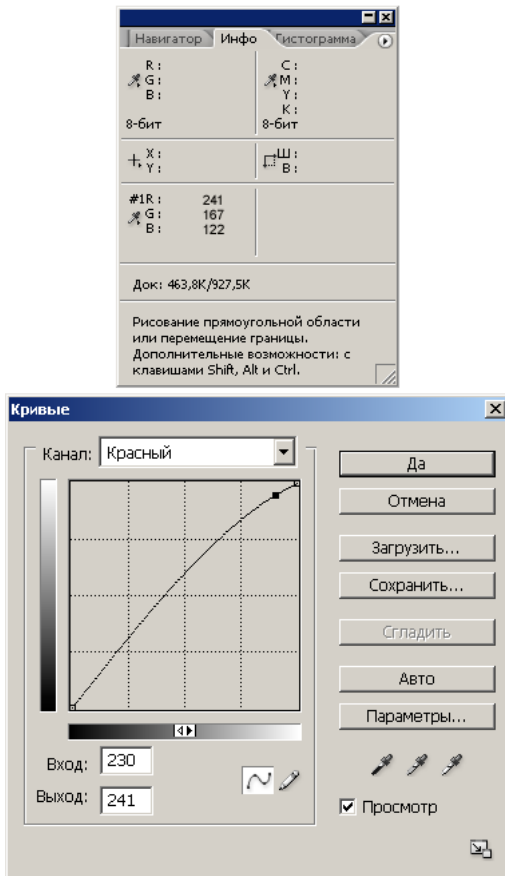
Навигатор Инфо Гистограмма

R :
G :
B :
8-бит

C :
M :
Y :
K :
8-бит

X :
Y :

Ш :
В :

#1R : 241
G : 167
B : 122

Док: 463,8K/927,5K

Рисование прямоугольной области или перемещение границы. Дополнительные возможности: с клавишами Shift, Alt и Ctrl.

Кривые

Канал: Красный

Да
Отмена
Загрузить...
Сохранить...
Сгладить
Авто
Параметры...

Вход: 230
Выход: 241

Просмотр